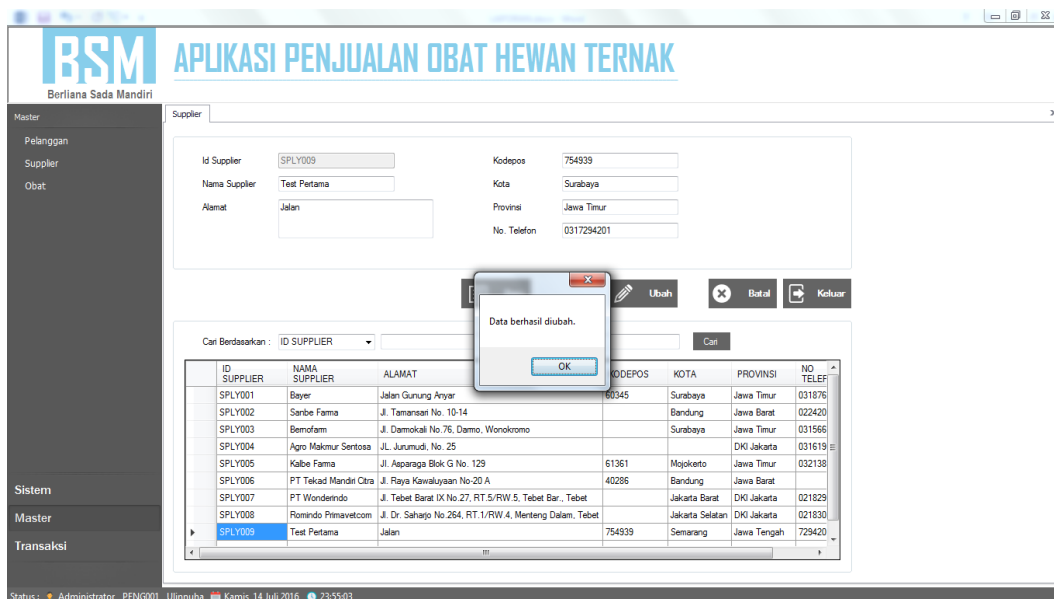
BSM
Berliana Sada Mandiri

APLIKASI PENJUALAN OBAT HEWAN TERNAK

Master
Pelanggan
Supplier
Obat

Supplier

Id Supplier SPLY009
Nama Supplier Test Pertama
Alamat Jalan
Kodepos 754939
Kota Surabaya
Provinsi Jawa Timur
No. Telefon 0317294201

Ubah
Batal
Keluar

Data berhasil diubah.
OK

Cari Berdasarkan : ID SUPPLIER
Cari

| | ID SUPPLIER | NAMA SUPPLIER | ALAMAT | KODEPOS | KOTA | PROVINSI | NO TELEF |
|---|---|---|---|---|---|---|---|
| | SPLY001 | Bayer | Jalan Gunung Anyar | 60345 | Surabaya | Jawa Timur | 031876 |
| | SPLY002 | Sanbe Farma | Jl. Tamansari No. 10-14 | | Bandung | Jawa Barat | 022420 |
| | SPLY003 | Bernofarm | Jl. Darmokali No.76, Darmo, Wonokromo | | Surabaya | Jawa Timur | 031566 |
| | SPLY004 | Agro Makmur Sentosa | JL. Jurumudi, No. 25 | | | DKI Jakarta | 031619 |
| | SPLY005 | Kalbe Farma | Jl. Asparaga Blok G No. 129 | 61361 | Mojokerto | Jawa Timur | 032138 |
| | SPLY006 | PT Tekad Mandiri Citra | Jl. Raya Kawaluyaan No-20 A | 40286 | Bandung | Jawa Barat | |
| | SPLY007 | PT Wonderindo | Jl. Tebet Barat IX No.27, RT.5/RW.5, Tebet Bar., Tebet | | Jakarta Barat | DKI Jakarta | 021829 |
| | SPLY008 | Romindo Primavetcom | Jl. Dr. Saharjo No.264, RT.1/RW.4, Menteng Dalam, Tebet | | Jakarta Selatan | DKI Jakarta | 021830 |
| ▸ | SPLY009 | Test Pertama | Jalan | 754939 | Semarang | Jawa Tengah | 729420 |

Sistem
Master
Transaksi

Status : Administrator PENG001 Ulinnuha Kamis, 14 Juli 2016 23:55:03